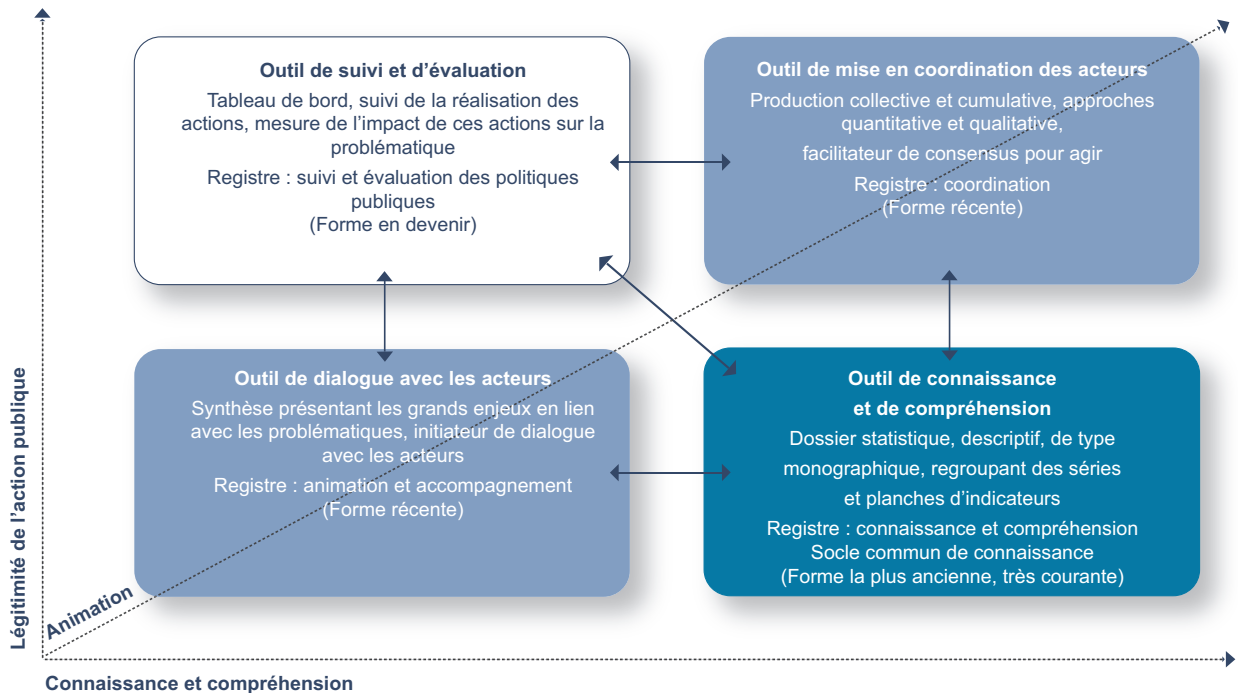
Outil de suivi et d'évaluation

Tableau de bord, suivi de la réalisation des actions, mesure de l'impact de ces actions sur la problématique

Registre : suivi et évaluation des politiques publiques
(Forme en devenir)

Outil de mise en coordination des acteurs

Production collective et cumulative, approches quantitative et qualitative,

facilitateur de consensus pour agir

Registre : coordination
(Forme récente)

Outil de dialogue avec les acteurs

Synthèse présentant les grands enjeux en lien avec les problématiques, initiateur de dialogue avec les acteurs

Registre : animation et accompagnement
(Forme récente)

Outil de connaissance
et de compréhension

Dossier statistique, descriptif, de type monographique, regroupant des séries et planches d'indicateurs

Registre : connaissance et compréhension
Socle commun de connaissance
(Forme la plus ancienne, très courante)

Animation

Légitimité de l'action publique

Connaissance et compréhension